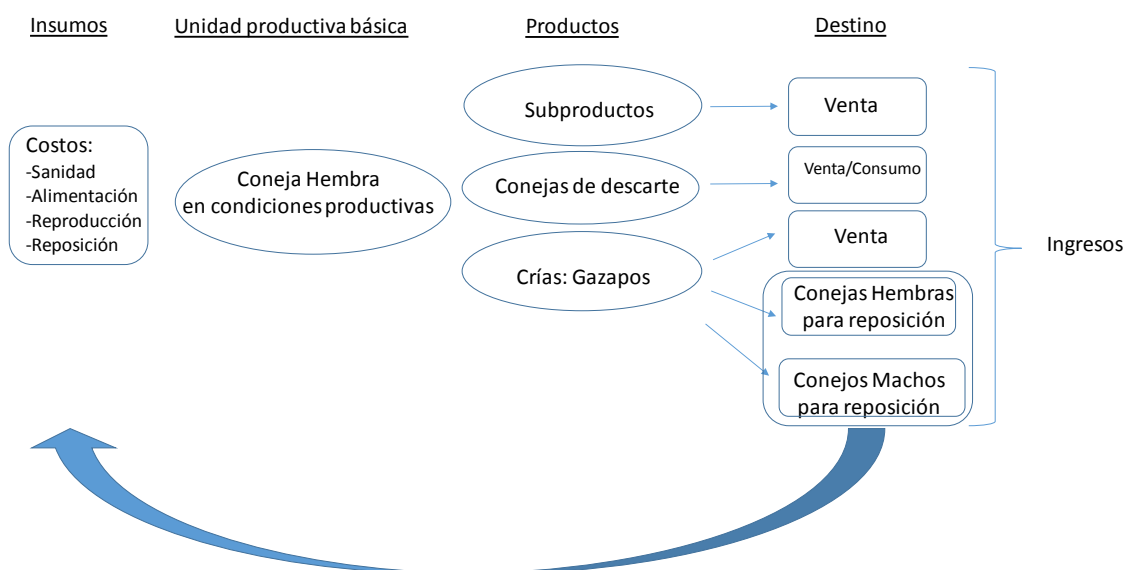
Insumos

Unidad productiva básica

Productos

Destino

Costos:
-Sanidad
-Alimentación
-Reproducción
-Reposición

Coneja Hembra en condiciones productivas

Subproductos

Conejas de descarte

Crías: Gazapos

Venta

Venta/Consumo

Venta

Conejas Hembras para reposición

Conejos Machos para reposición

Ingresos